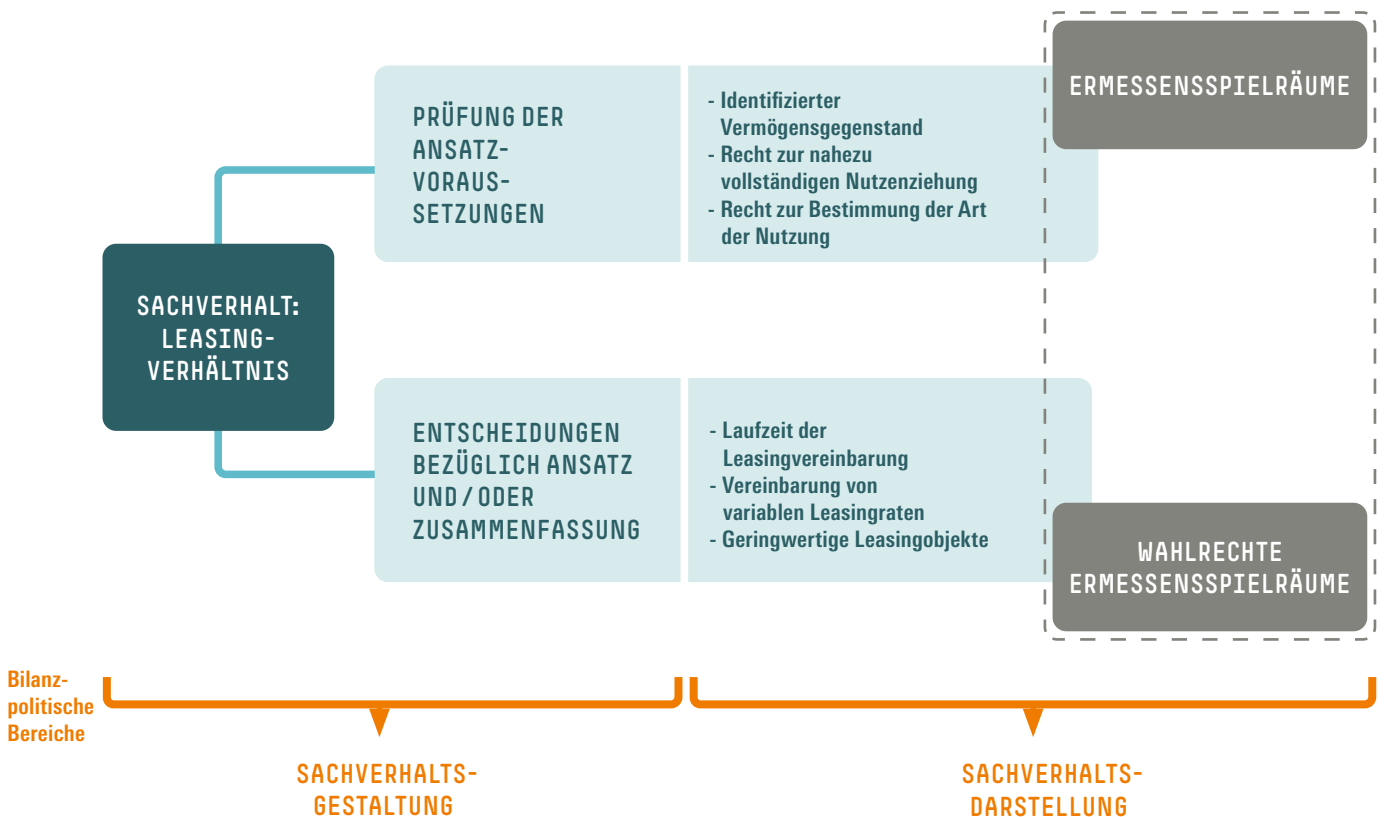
SACHVERHALT: LEASING-VERHÄLTNIS

PRÜFUNG DER ANSATZ-VORAUSSETZUNGEN

- Identifizierter Vermögensgegenstand
- Recht zur nahezu vollständigen Nutzenziehung
- Recht zur Bestimmung der Art der Nutzung

ERMESSENSSPIELRÄUME

ENTSCHEIDUNGEN BEZÜGLICH ANSATZ UND / ODER ZUSAMMENFASSUNG

- Laufzeit der Leasingvereinbarung
- Vereinbarung von variablen Leasingraten
- Geringwertige Leasingobjekte

WAHLRECHTE ERMESSENSSPIELRÄUME

Bilanzpolitische Bereiche

SACHVERHALTS-GESTALTUNG

SACHVERHALTS-DARSTELLUNG